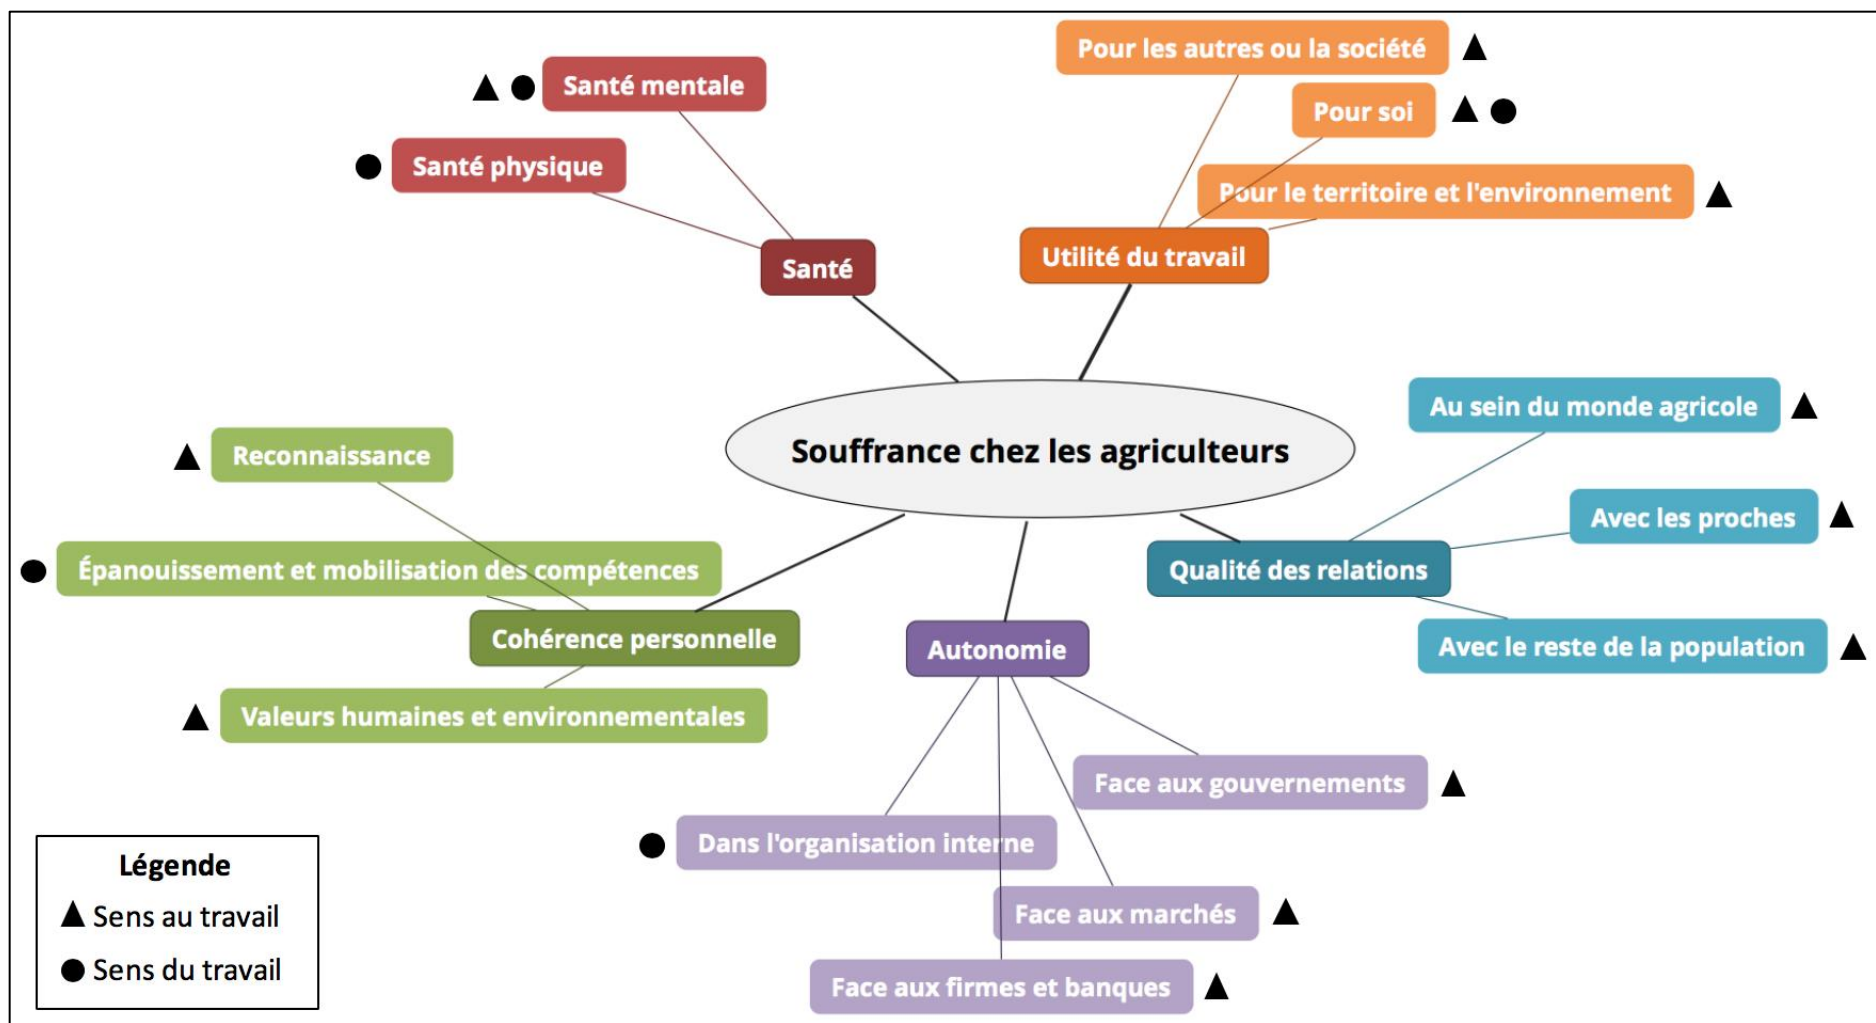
Souffrance chez les agriculteurs

Santé
▲ ● Santé mentale
● Santé physique

Utilité du travail
Pour les autres ou la société ▲
Pour soi ▲ ●
Pour le territoire et l'environnement ▲

Qualité des relations
Au sein du monde agricole ▲
Avec les proches ▲
Avec le reste de la population ▲

Autonomie
Face aux gouvernements ▲
● Dans l'organisation interne
Face aux marchés ▲
Face aux firmes et banques ▲

Cohérence personnelle
▲ Reconnaissance
● Épanouissement et mobilisation des compétences
▲ Valeurs humaines et environnementales

Légende
▲ Sens au travail
● Sens du travail